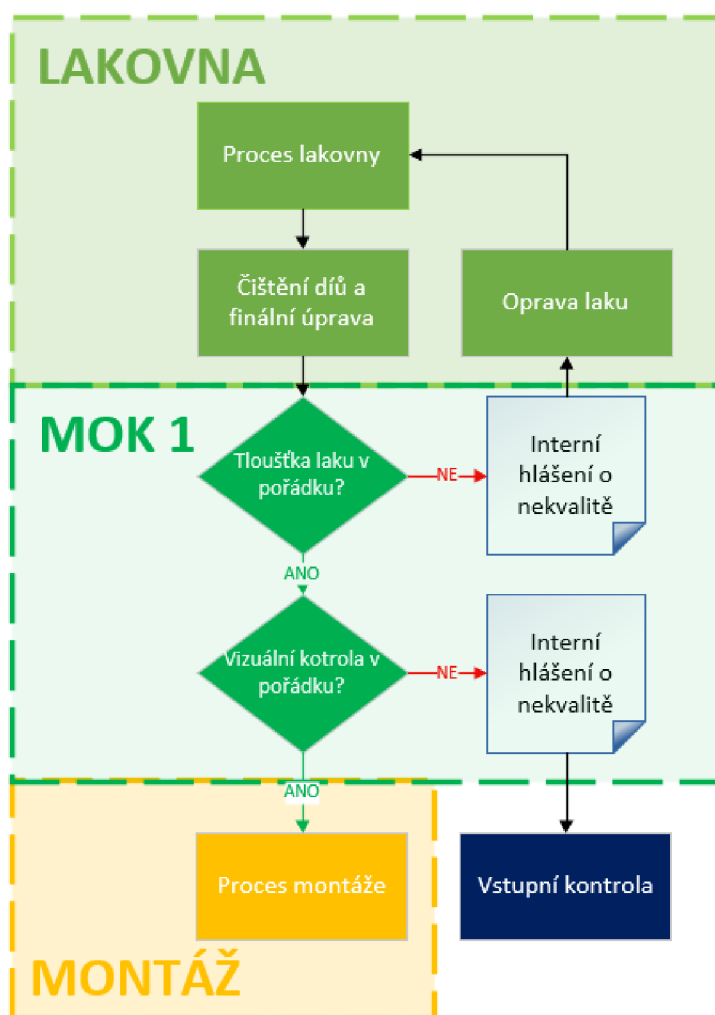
LAKOVNA

Proces lakovny

Čištění díů a finální úprava

Oprava laku

MOK 1

Tloušťka laku v pořádku?

NE

Interní hlášení o nekvalitě

ANO

Vizuální kotrola v pořádku?

NE

Interní hlášení o nekvalitě

ANO

Proces montáže

Vstupní kontrola

MONTÁŽ